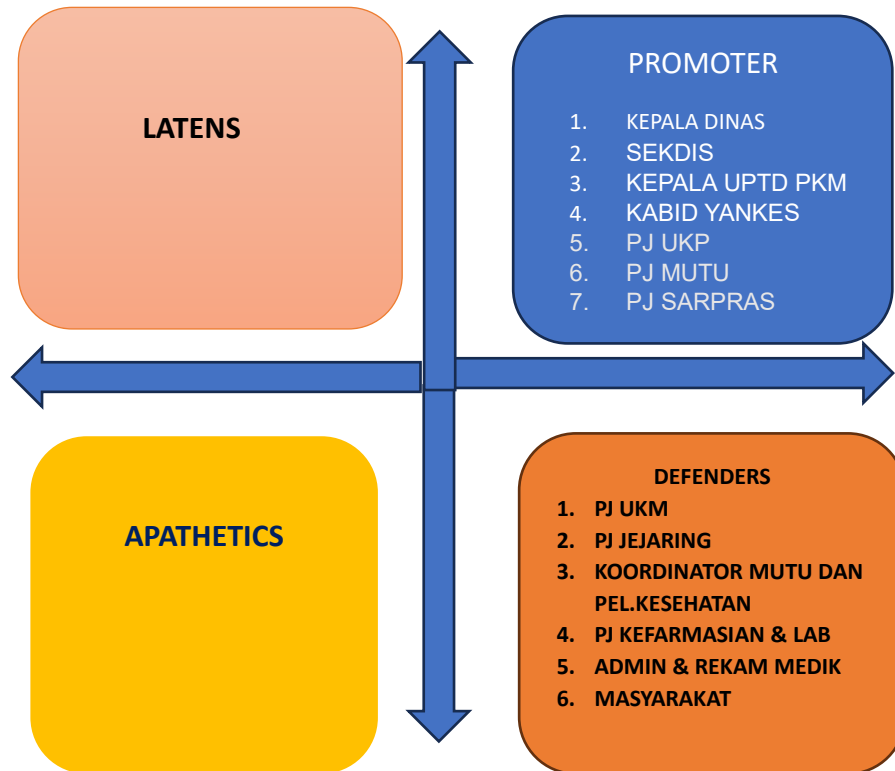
LATENS

PROMOTER

1. KEPALA DINAS
2. SEKDIS
3. KEPALA UPTD PKM
4. KABID YANKES
5. PJ UKP
6. PJ MUTU
7. PJ SARPRAS

APATHETICS

DEFENDERS

1. PJ UKM
2. PJ JEJARING
3. KOORDINATOR MUTU DAN PEL.KESEHATAN
4. PJ KEFARMASIAN & LAB
5. ADMIN & REKAM MEDIK
6. MASYARAKAT